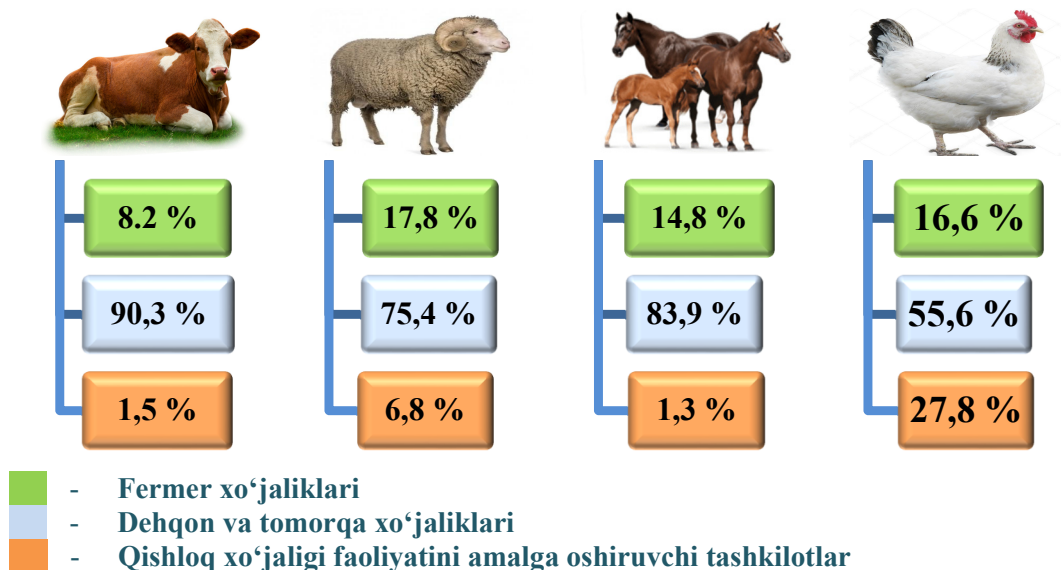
8.2 %

90,3 %

1,5 %

17,8 %

75,4 %

6,8 %

14,8 %

83,9 %

1,3 %

16,6 %

55,6 %

27,8 %

- Fermer xo‘jaliklari

- Dehqon va tomorqa xo‘jaliklari

- Qishloq xo‘jaligi faoliyatini amalga oshiruvchi tashkilotlar